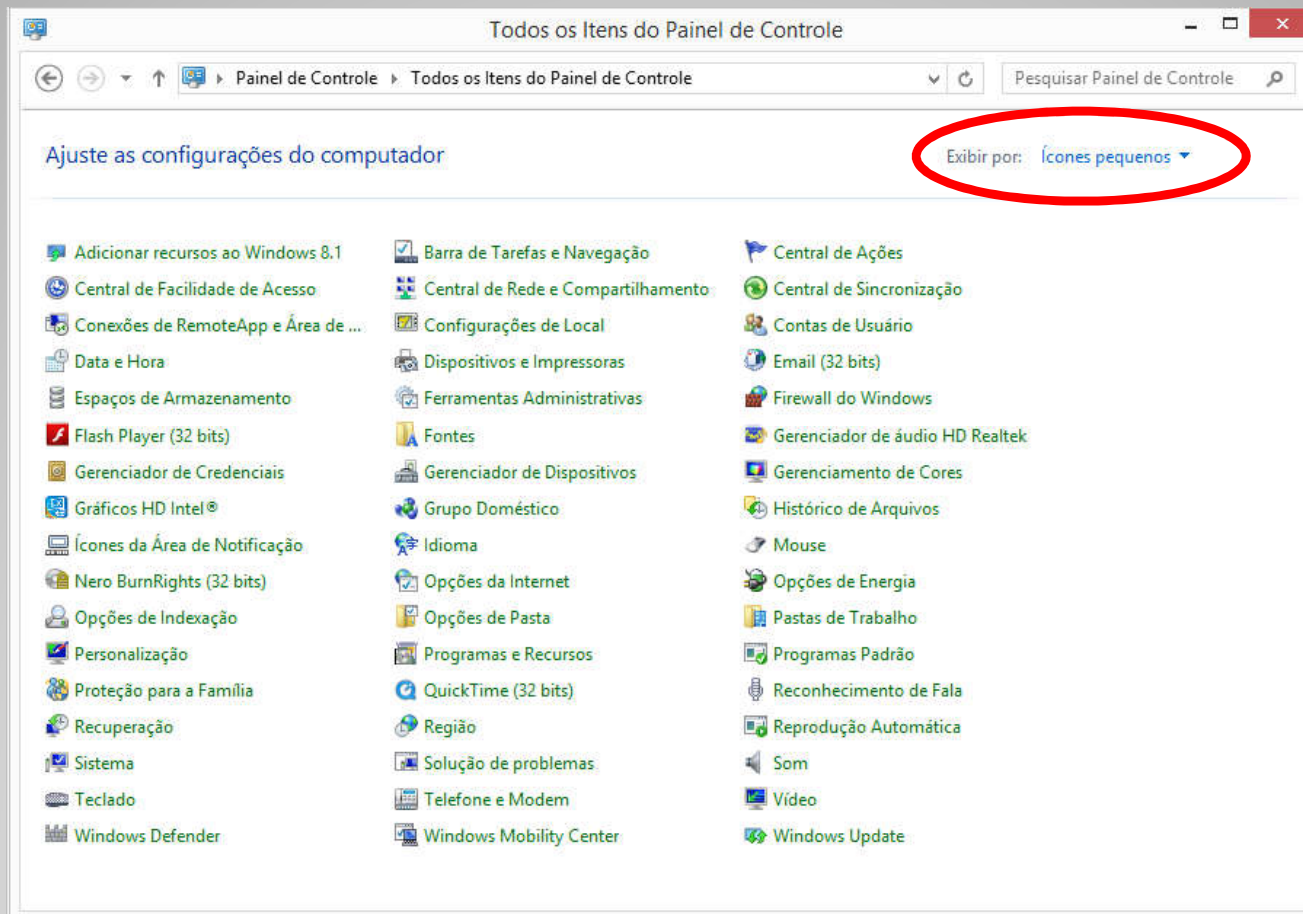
Todos os Itens do Painel de Controle

Painel de Controle ▸ Todos os Itens do Painel de Controle

Pesquisar Painel de Controle

Ajuste as configurações do computador

Exibir por: Ícones pequenos

Adicionar recursos ao Windows 8.1
Central de Facilidade de Acesso
Conexões de RemoteApp e Área de ...
Data e Hora
Espaços de Armazenamento
Flash Player (32 bits)
Gerenciador de Credenciais
Gráficos HD Intel®
Ícones da Área de Notificação
Nero BurnRights (32 bits)
Opções de Indexação
Personalização
Proteção para a Família
Recuperação
Sistema
Teclado
Windows Defender

Barra de Tarefas e Navegação
Central de Rede e Compartilhamento
Configurações de Local
Dispositivos e Impressoras
Ferramentas Administrativas
Fontes
Gerenciador de Dispositivos
Grupo Doméstico
Idioma
Opções da Internet
Opções de Pasta
Programas e Recursos
QuickTime (32 bits)
Região
Solução de problemas
Telefone e Modem
Windows Mobility Center

Central de Ações
Central de Sincronização
Contas de Usuário
Email (32 bits)
Firewall do Windows
Gerenciador de áudio HD Realtek
Gerenciamento de Cores
Histórico de Arquivos
Mouse
Opções de Energia
Pastas de Trabalho
Programas Padrão
Reconhecimento de Fala
Reprodução Automática
Som
Vídeo
Windows Update